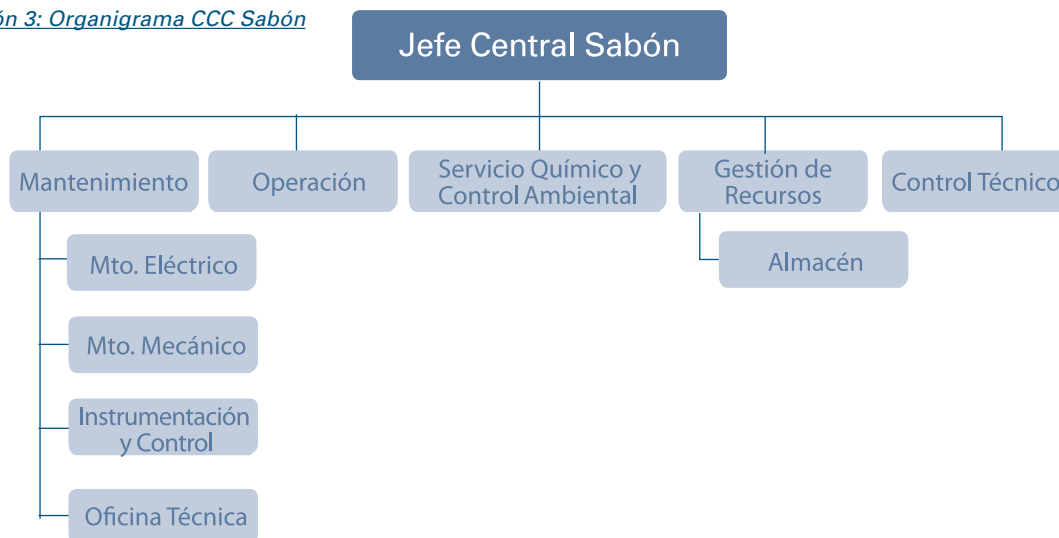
ón 3: Organigrama CCC Sabón

Jefe Central Sabón

Mantenimiento

Operación

Servicio Químico y Control Ambiental

Gestión de Recursos

Control Técnico

Mto. Eléctrico

Mto. Mecánico

Instrumentación y Control

Oficina Técnica

Almacén